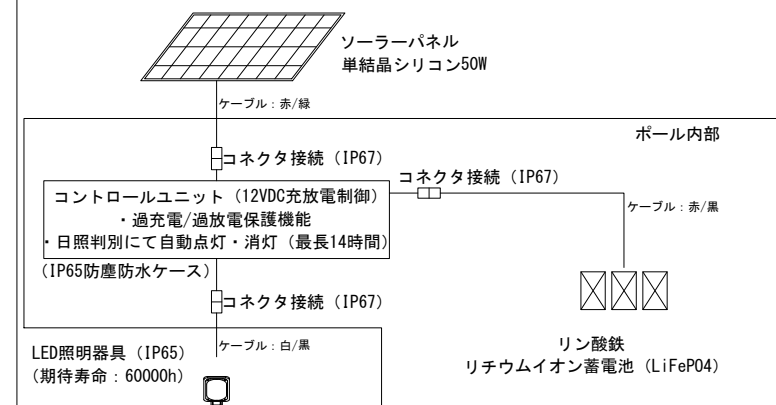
ソーラーパネル
単結晶シリコン50W

ケーブル：赤/緑

ポール内部

コネクタ接続（IP67）

コネクタ接続（IP67）

コントロールユニット（12VDC充放電制御）
・過充電/過放電保護機能
・日照判別にて自動点灯・消灯（最長14時間）

ケーブル：赤/黒

（IP65防塵防水ケース）

コネクタ接続（IP67）

ケーブル：白/黒

LED照明器具（IP65）
（期待寿命：60000h）

リン酸鉄
リチウムイオン蓄電池（LiFePO4）